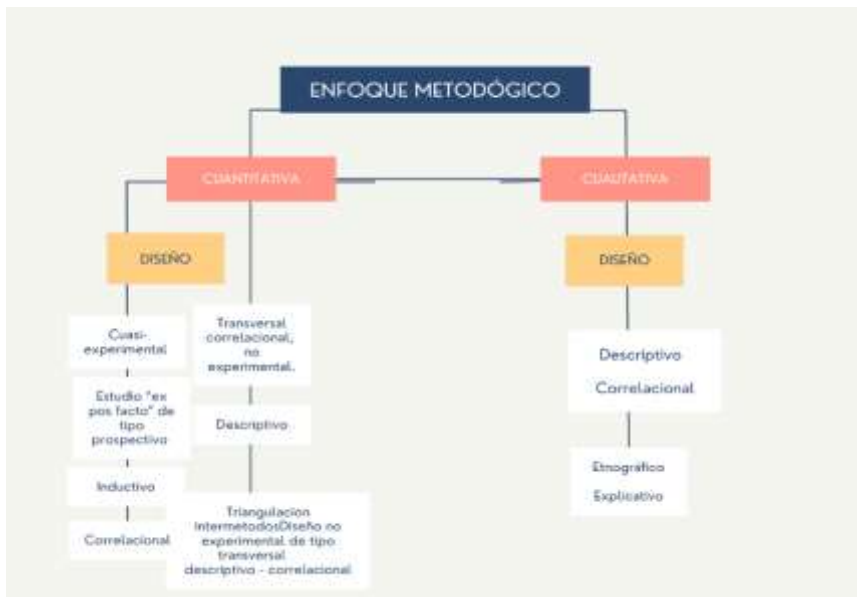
ENFOQUE METODÓGICO

CUANTITATIVA

CUALITATIVA

DISEÑO

DISEÑO

Cuasi-experimental

Estudio "ex pos facto" de tipo prospectivo

Inductivo

Correlacional

Transversal correlacional, no experimental.

Descriptivo

Triangulacion intermetodosDiseño no experimental de tipo transversal descriptivo - correlacional

Descriptivo

Correlacional

Etnográfico

Explicativo